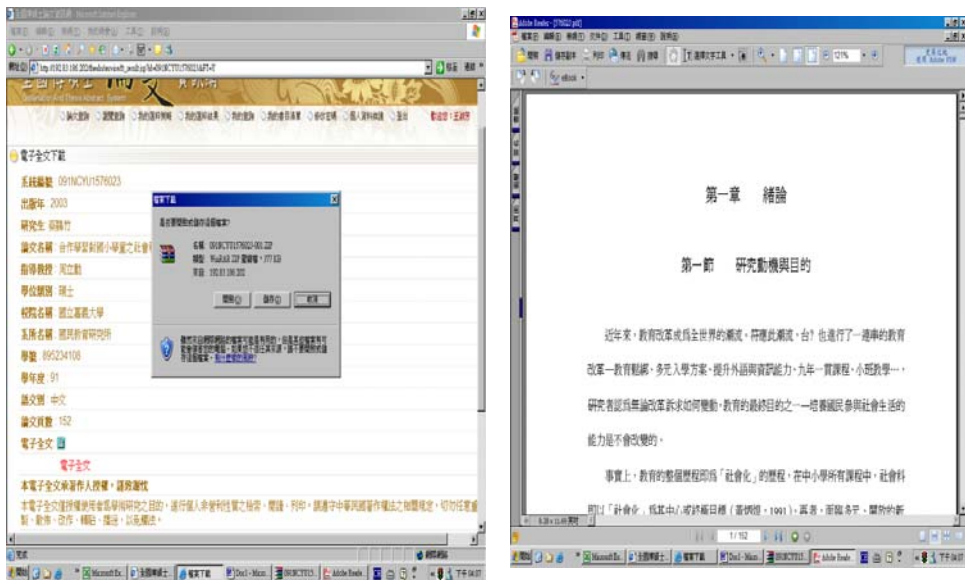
電子全文下載

系統編號 091NCYU1576023
出版年 2003
研究生
論文名稱
指導教授
學位類別 碩士
校院名稱 國立嘉義大學
系所名稱
學號 895234108
學年度 91
語文別 中文
論文頁數 152
電子全文

電子全文

本電子全文僅授權使用者為學術研究之目的，進行個人非營利性質之檢索、閱讀、列印。

檔案下載

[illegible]

開啟 儲存 取消

第一章　緒論

第一節　研究動機與目的

近年來，教育改革成為全世界的潮流，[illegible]也進行了一連串的教育改革—教育鬆綁、多元入學方案、提升外語與資訊能力、九年一貫課程、小班教學…，研究者認為無論改革訴求如何變動，教育的最終目的之一—培養國民參與社會生活的能力是不會改變的。

事實上，教育的整個歷程即為「社會化」的歷程，在中小學所有課程中，社會科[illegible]

1 / 152